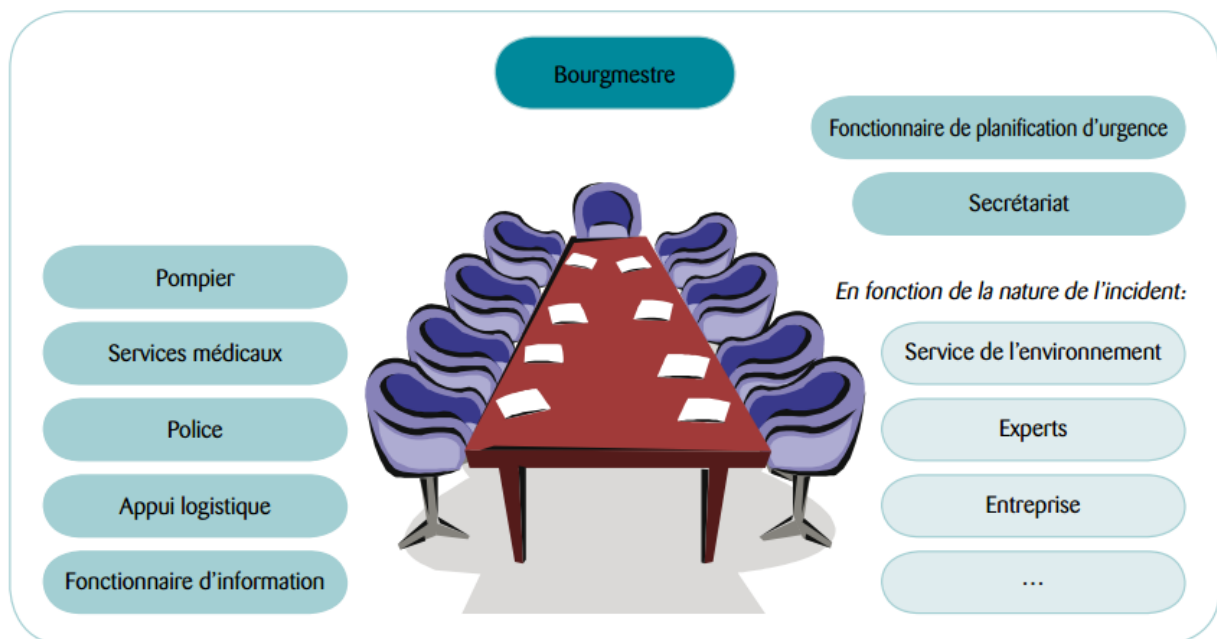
Bourgmestre

Fonctionnaire de planification d'urgence

Secrétariat

Pompier

Services médicaux

Police

Appui logistique

Fonctionnaire d'information

En fonction de la nature de l'incident:

Service de l'environnement

Experts

Entreprise

...